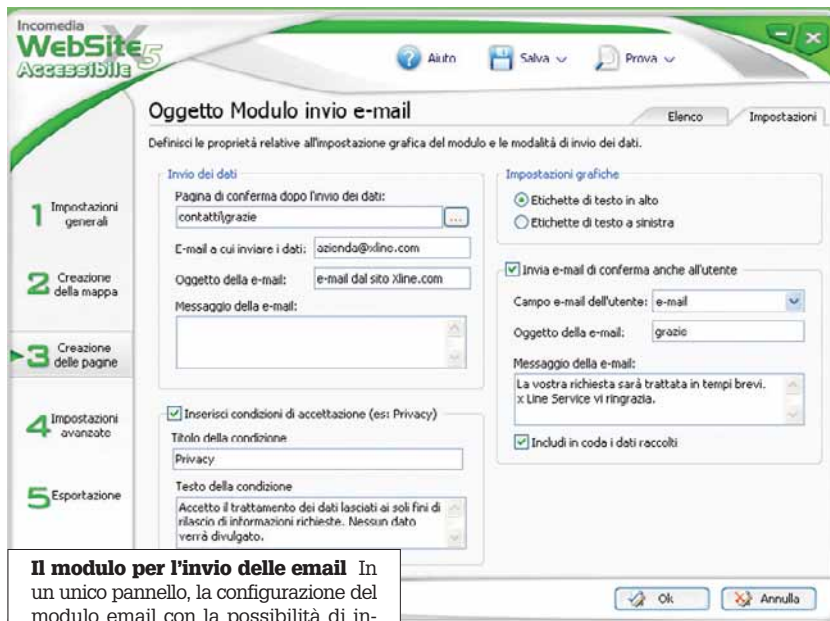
Incomedia WebSite X5 Accessibile

Aiuto Salva Prova

Oggetto Modulo invio e-mail

Elenco Impostazioni

Definisci le proprietà relative all'impostazione grafica del modulo e le modalità di invio dei dati.

1 Impostazioni generali

2 Creazione della mappa

3 Creazione delle pagine

4 Impostazioni avanzate

5 Esportazione

Invio dei dati

Pagina di conferma dopo l'invio dei dati:

contatti\grazie

E-mail a cui inviare i dati: azienda@xline.com

Oggetto della e-mail: e-mail dal sito Xline.com

Messaggio della e-mail:

Inserisci condizioni di accettazione (es: Privacy)

Titolo della condizione

Privacy

Testo della condizione

Accetto il trattamento dei dati lasciati ai soli fini di rilascio di informazioni richieste. Nessun dato verrà divulgato.

Impostazioni grafiche

Etichette di testo in alto

Etichette di testo a sinistra

Invia e-mail di conferma anche all'utente

Campo e-mail dell'utente: e-mail

Oggetto della e-mail: grazie

Messaggio della e-mail:

La vostra richiesta sarà trattata in tempi brevi. x Line Service vi ringrazia.

Includi in coda i dati raccolti

Ok Annulla

**Il modulo per l'invio delle email** In un unico pannello, la configurazione del modulo email con la possibilità di in-